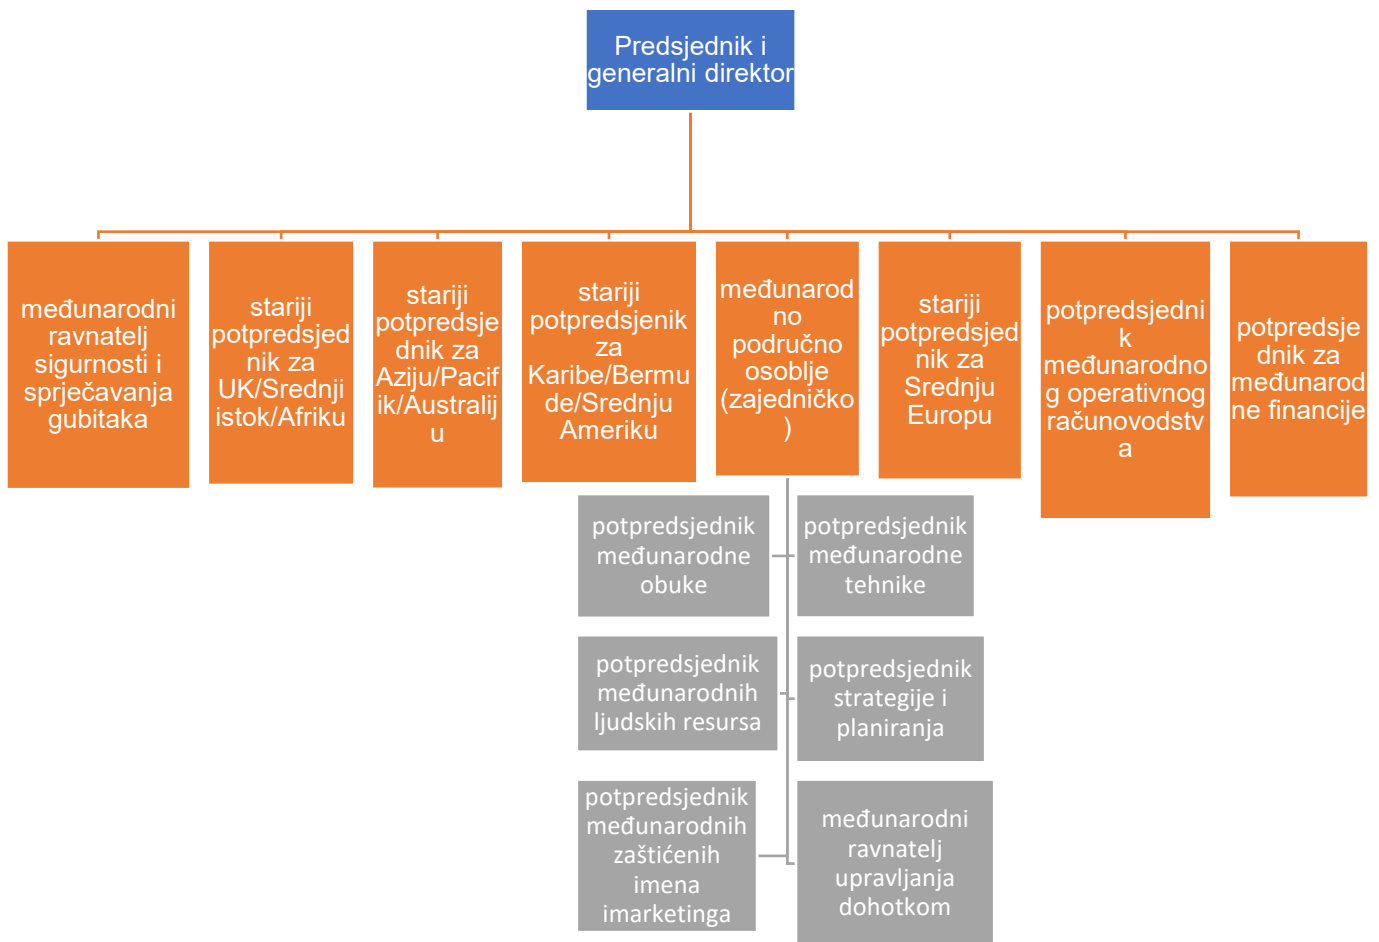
Predsjednik i generalni direktor

međunarodni ravnatelj sigurnosti i sprječavanja gubitaka

stariji potpredsjednik za UK/Srednji istok/Afriku

stariji potpredsjednik za Aziju/Pacifik/Australiju

stariji potpredsjenik za Karibe/Bermude/Srednju Ameriku

međunarodno područno osoblje (zajedničko)

stariji potpredsjednik za Srednju Europu

potpredsjednik međunarodnog operativnog računovodstva

potpredsjednik za međunarodne financije

potpredsjednik međunarodne obuke

potpredsjednik međunarodne tehnike

potpredsjednik međunarodnih ljudskih resursa

potpredsjednik strategije i planiranja

potpredsjednik međunarodnih zaštićenih imena imarketinga

međunarodni ravnatelj upravljanja dohotkom